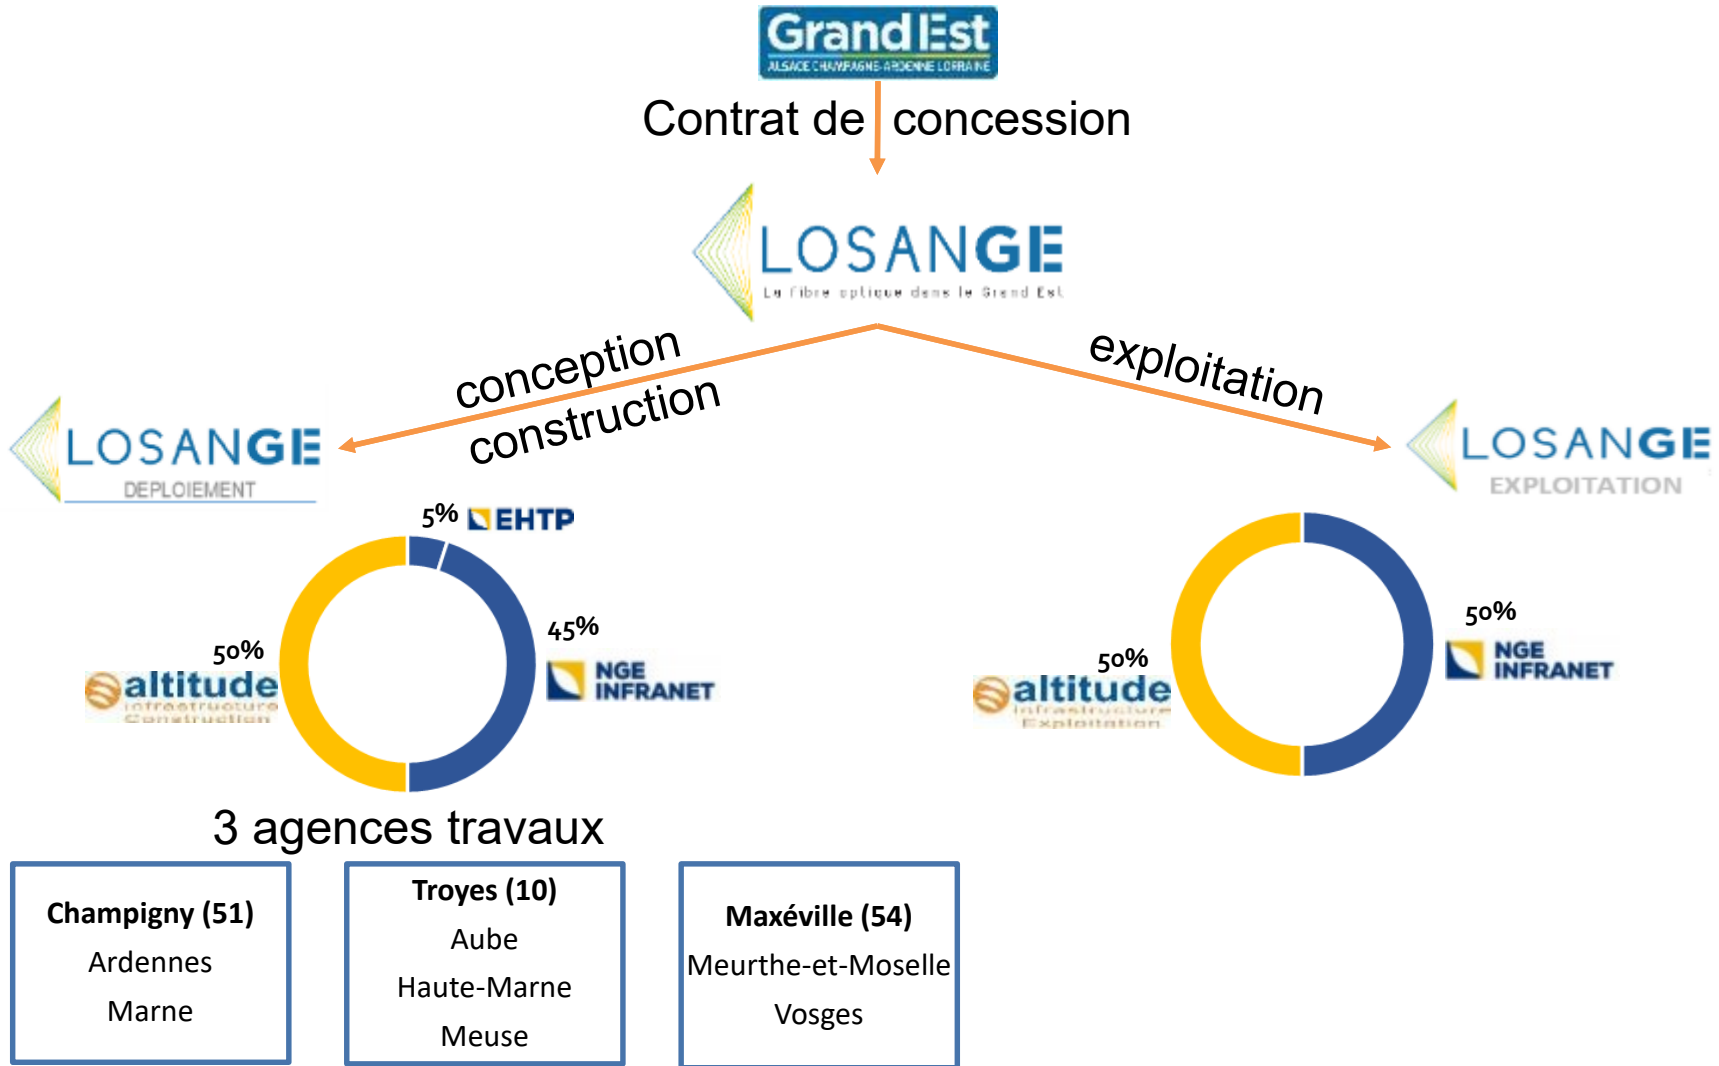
Grand Est
ALSACE CHAMPAGNE-ARDENNE LORRAINE

Contrat de concession

LOSANGE
La fibre optique dans le Grand Est

conception
construction

exploitation

LOSANGE
DEPLOIEMENT

LOSANGE
EXPLOITATION

5% EHTP

45% NGE INFRANET

50% altitude infrastructure Construction

50% NGE INFRANET

50% altitude infrastructure Exploitation

3 agences travaux

**Champigny (51)**
Ardennes
Marne

**Troyes (10)**
Aube
Haute-Marne
Meuse

**Maxéville (54)**
Meurthe-et-Moselle
Vosges